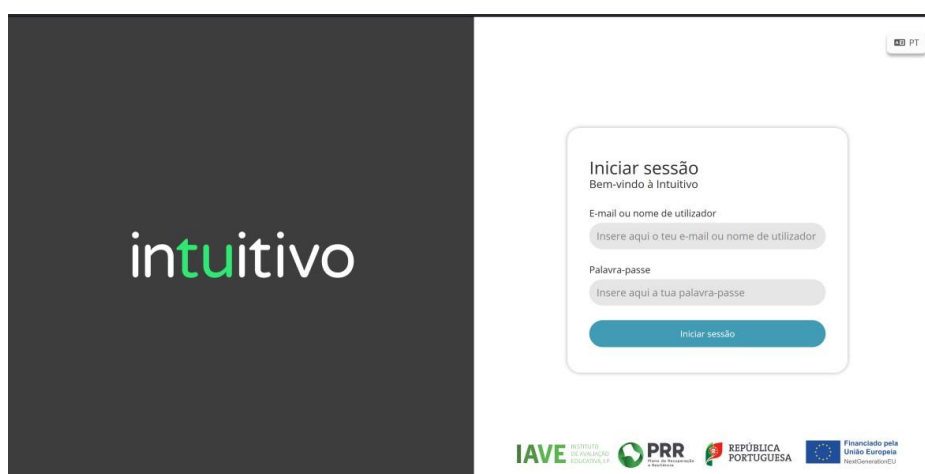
PT

intuitivo

Iniciar sessão
Bem-vindo à Intuitivo

E-mail ou nome de utilizador
Insere aqui o teu e-mail ou nome de utilizador

Palavra-passe
Insere aqui a tua palavra-passe

Iniciar sessão

IAVE INSTITUTO DE AVALIAÇÃO EDUCATIVA, I.P.
PRR Plano de Recuperação e Resiliência
REPÚBLICA PORTUGUESA
Financiado pela União Europeia NextGenerationEU